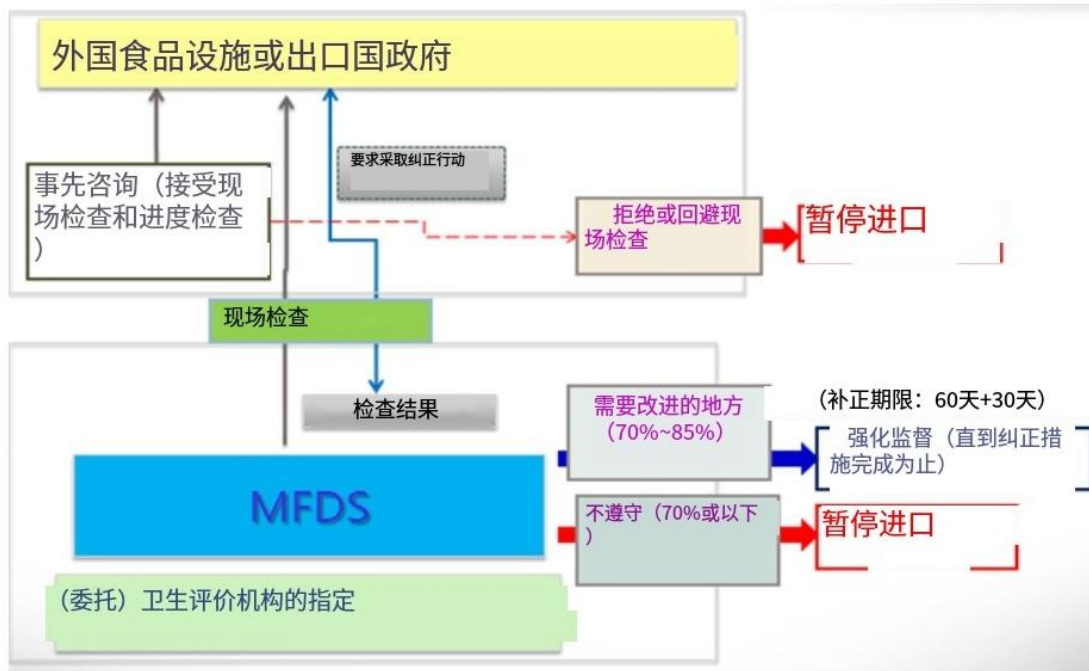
外国食品设施或出口国政府

要求采取纠正行动

事先咨询（接受现场检查和进度检查）

拒绝或回避现场检查

暂停进口

现场检查

检查结果

需要改进的地方（70%~85%）

（补正期限：60天+30天）

强化监督（直到纠正措施完成为止）

MFDS

不遵守（70%或以下）

暂停进口

（委托）卫生评价机构的指定